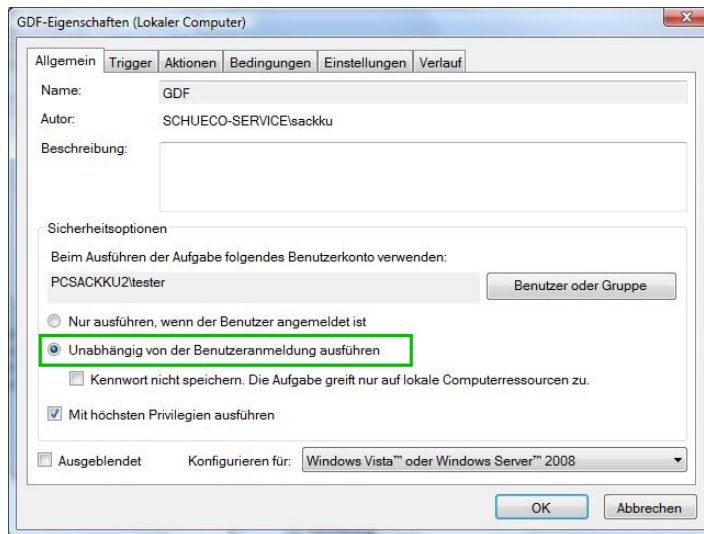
GDF-Eigenschaften (Lokaler Computer)

Allgemein | Trigger | Aktionen | Bedingungen | Einstellungen | Verlauf

Name: GDF

Autor: SCHUECO-SERVICE\sackku

Beschreibung:

Sicherheitsoptionen

Beim Ausführen der Aufgabe folgendes Benutzerkonto verwenden:

PCSACKKU2\tester

Benutzer oder Gruppe

Nur ausführen, wenn der Benutzer angemeldet ist

Unabhängig von der Benutzeranmeldung ausführen

Kennwort nicht speichern. Die Aufgabe greift nur auf lokale Computerressourcen zu.

Mit höchsten Privilegien ausführen

Ausgeblendet

Konfigurieren für: Windows Vista™ oder Windows Server™ 2008

OK

Abbrechen